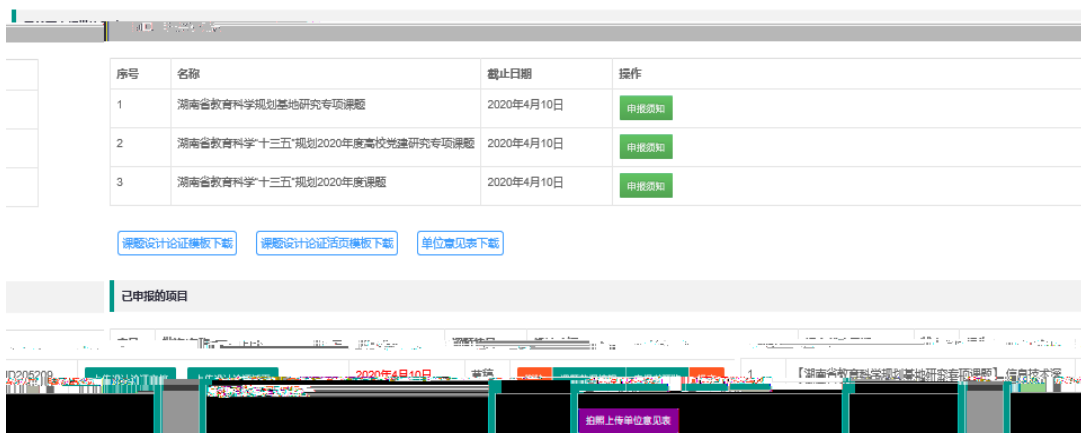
| 序号 | 名称 | 截止日期 | 操作 |
|---|---|---|---|
| 1 | 湖南省教育科学规划基地研究专项课题 | 2020年4月10日 | 申报须知 |
| 2 | 湖南省教育科学"十三五"规划2020年度高校党建研究专项课题 | 2020年4月10日 | 申报须知 |
| 3 | 湖南省教育科学"十三五"规划2020年度课题 | 2020年4月10日 | 申报须知 |

课题设计论证模板下载　课题设计论证活页模板下载　单位意见表下载

已申报的项目

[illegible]

2020年4月10日　草稿

【湖南省教育科学规划基地研究专项课题】-信息技术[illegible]

拍照上传单位意见表